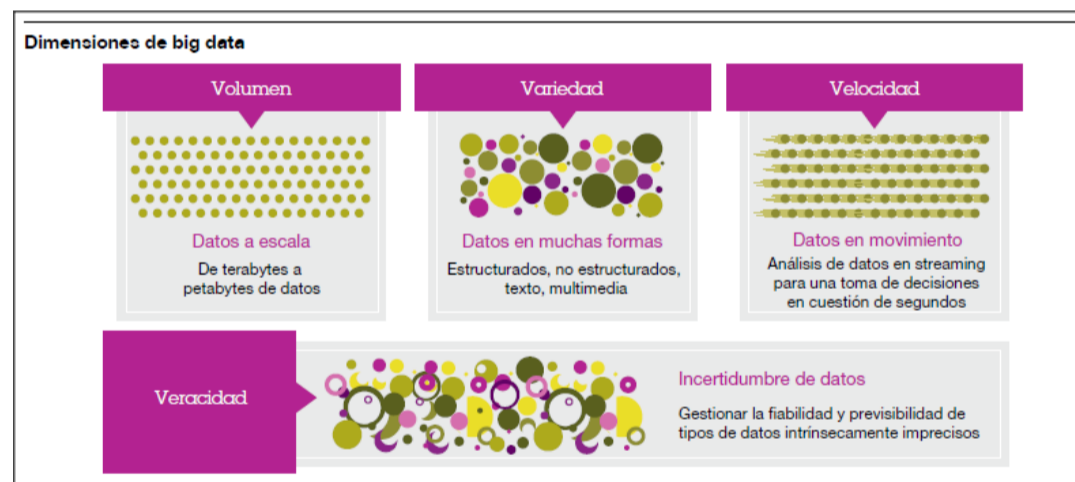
Dimensiones de big data

Volumen

Datos a escala

De terabytes a petabytes de datos

Variedad

Datos en muchas formas

Estructurados, no estructurados, texto, multimedia

Velocidad

Datos en movimiento

Análisis de datos en streaming para una toma de decisiones en cuestión de segundos

Veracidad

Incertidumbre de datos

Gestionar la fiabilidad y previsibilidad de tipos de datos intrínsecamente imprecisos